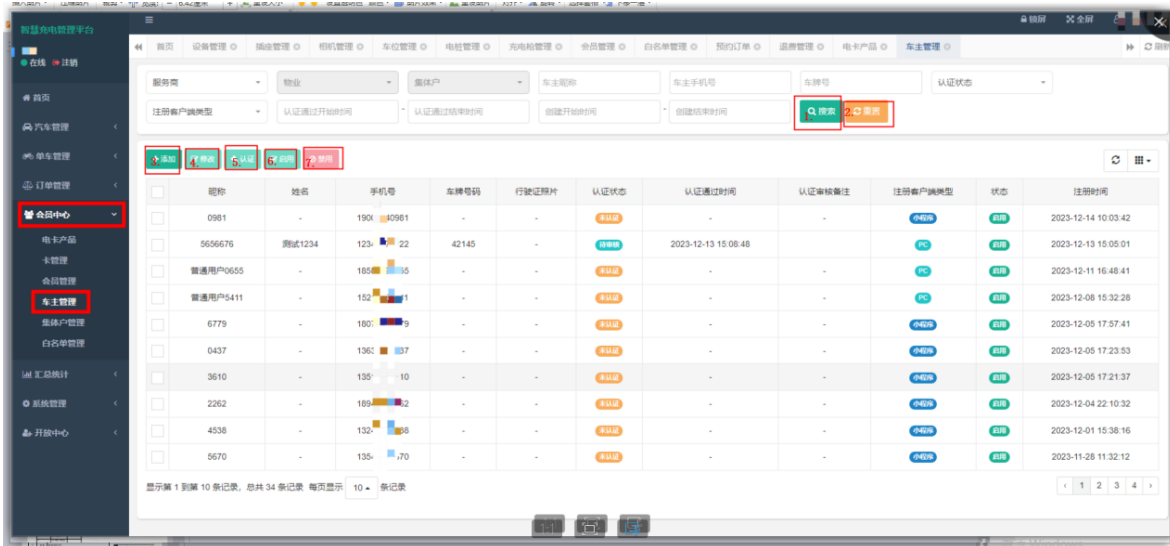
智慧充电管理平台

在线 注销

首页
汽车管理
单车管理
订单管理
会员中心
电卡产品
卡管理
会员管理
车主管理
集体户管理
白名单管理
汇总统计
系统管理
开放中心

锁屏 全屏

首页 设备管理 插座管理 相机管理 车位管理 电桩管理 充电枪管理 会员管理 白名单管理 预约订单 退费管理 电卡产品 车主管理

服务商 物业 集体户 车主昵称 车主手机号 车牌号 认证状态
注册客户端类型 认证通过开始时间 - 认证通过结束时间 创建开始时间 - 创建结束时间 1.搜索 2.重置

3.添加 4.修改 5.认证 6.启用 7.禁用

| | 昵称 | 姓名 | 手机号 | 车牌号码 | 行驶证照片 | 认证状态 | 认证通过时间 | 认证审核备注 | 注册客户端类型 | 状态 | 注册时间 |
|---|---|---|---|---|---|---|---|---|---|---|---|
| | 0981 | - | 190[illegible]40981 | - | - | 未认证 | - | - | 小程序 | 启用 | 2023-12-14 10:03:42 |
| | 5656676 | 测试1234 | 123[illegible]22 | 42145 | - | 待审核 | 2023-12-13 15:08:48 | - | PC | 启用 | 2023-12-13 15:05:01 |
| | 普通用户0655 | - | 185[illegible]55 | - | - | 未认证 | - | - | PC | 启用 | 2023-12-11 16:48:41 |
| | 普通用户5411 | - | 152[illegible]1 | - | - | 未认证 | - | - | PC | 启用 | 2023-12-08 15:32:28 |
| | 6779 | - | 180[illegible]9 | - | - | 未认证 | - | - | 小程序 | 启用 | 2023-12-05 17:57:41 |
| | 0437 | - | 136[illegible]37 | - | - | 未认证 | - | - | 小程序 | 启用 | 2023-12-05 17:23:53 |
| | 3610 | - | 135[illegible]10 | - | - | 未认证 | - | - | 小程序 | 启用 | 2023-12-05 17:21:37 |
| | 2262 | - | 189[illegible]62 | - | - | 未认证 | - | - | 小程序 | 启用 | 2023-12-04 22:10:32 |
| | 4538 | - | 132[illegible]38 | - | - | 未认证 | - | - | 小程序 | 启用 | 2023-12-01 15:38:16 |
| | 5670 | - | 135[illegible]70 | - | - | 未认证 | - | - | 小程序 | 启用 | 2023-11-28 11:32:12 |

显示第 1 到第 10 条记录，总共 34 条记录 每页显示 10 条记录

‹ 1 2 3 4 ›